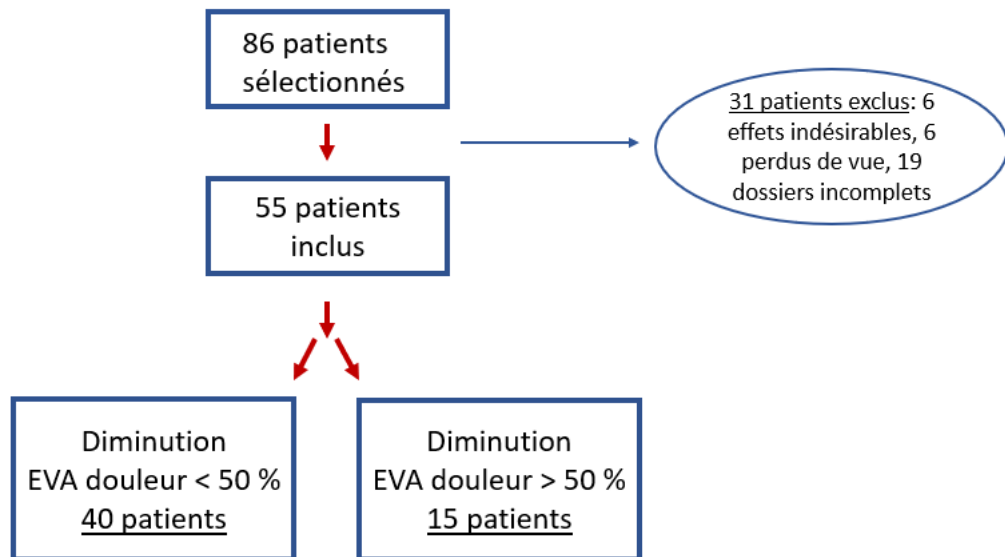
86 patients sélectionnés

31 patients exclus: 6 effets indésirables, 6 perdus de vue, 19 dossiers incomplets

55 patients inclus

Diminution EVA douleur < 50 % 40 patients

Diminution EVA douleur > 50 % 15 patients